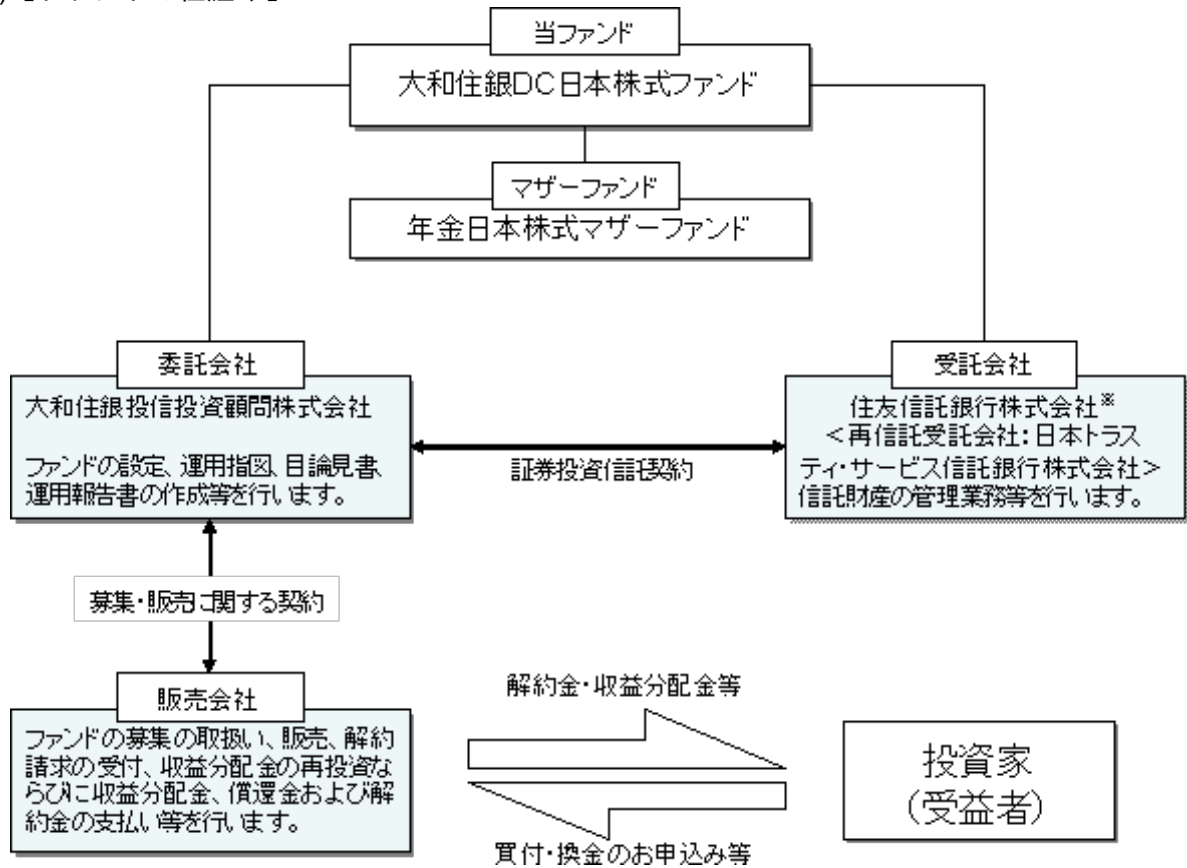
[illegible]

当ファンド
大和住銀DC日本株式ファンド

マザーファンド
年金日本株式マザーファンド

委託会社
大和住銀投信投資顧問株式会社

ファンドの設定、運用指図、目論見書、運用報告書の作成等を行います。

証券投資信託契約

受託会社
住友信託銀行株式会社※
<再信託受託会社:日本トラスティ・サービス信託銀行株式会社>
信託財産の管理業務等を行います。

募集・販売に関する契約

販売会社
ファンドの募集の取扱い、販売、解約請求の受付、収益分配金の再投資ならびに収益分配金、償還金および解約金の支払い等を行います。

解約金・収益分配金等

買付・換金のお申込み等

投資家
(受益者)